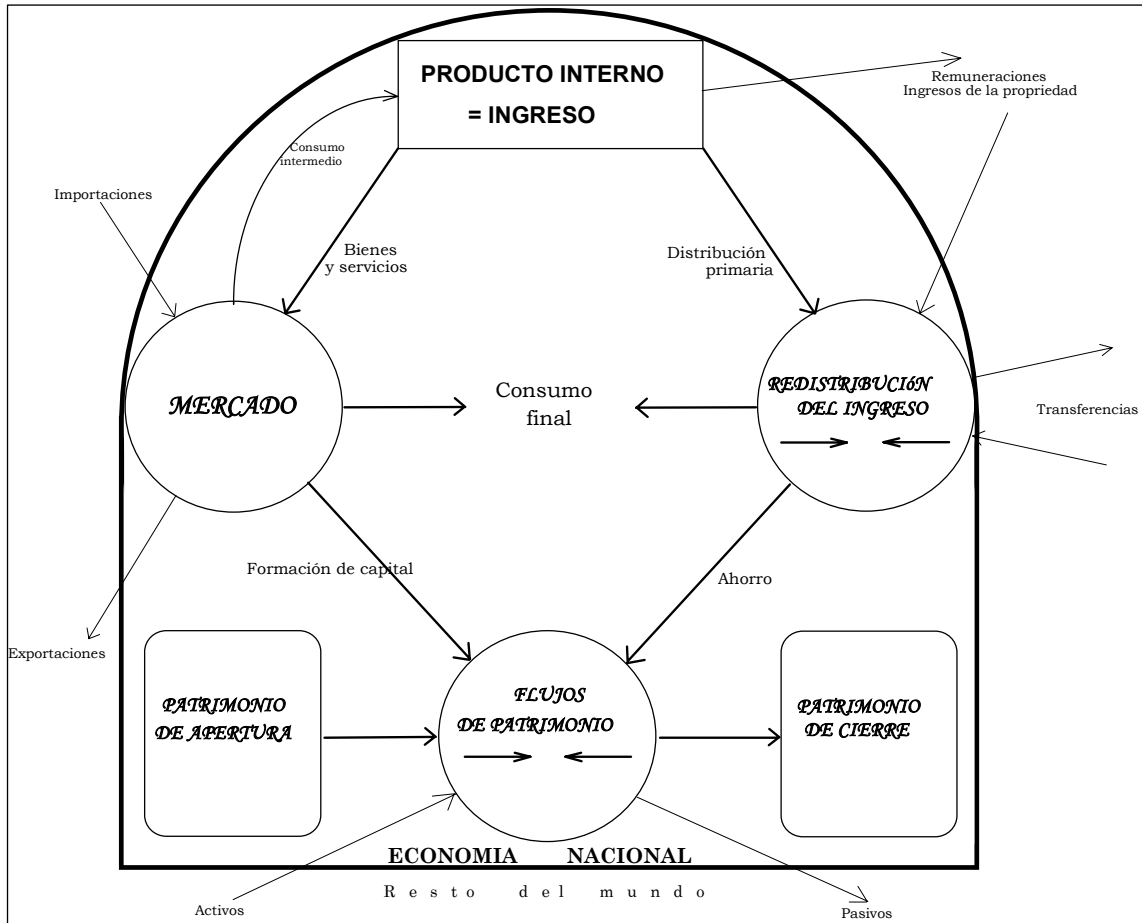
PRODUCTO INTERNO
= INGRESO

Remuneraciones
Ingresos de la propriedad

Consumo intermedio

Importaciones

Bienes
y servicios

Distribución
primaria

MERCADO

Consumo
final

REDISTRIBUCIóN
DEL INGRESO

Transferencias

Formación de capital

Ahorro

Exportaciones

PATRIMONIO
DE APERTURA

FLUJOS
DE PATRIMONIO

PATRIMONIO
DE CIERRE

ECONOMIA NACIONAL

Resto del mundo

Activos

Pasivos